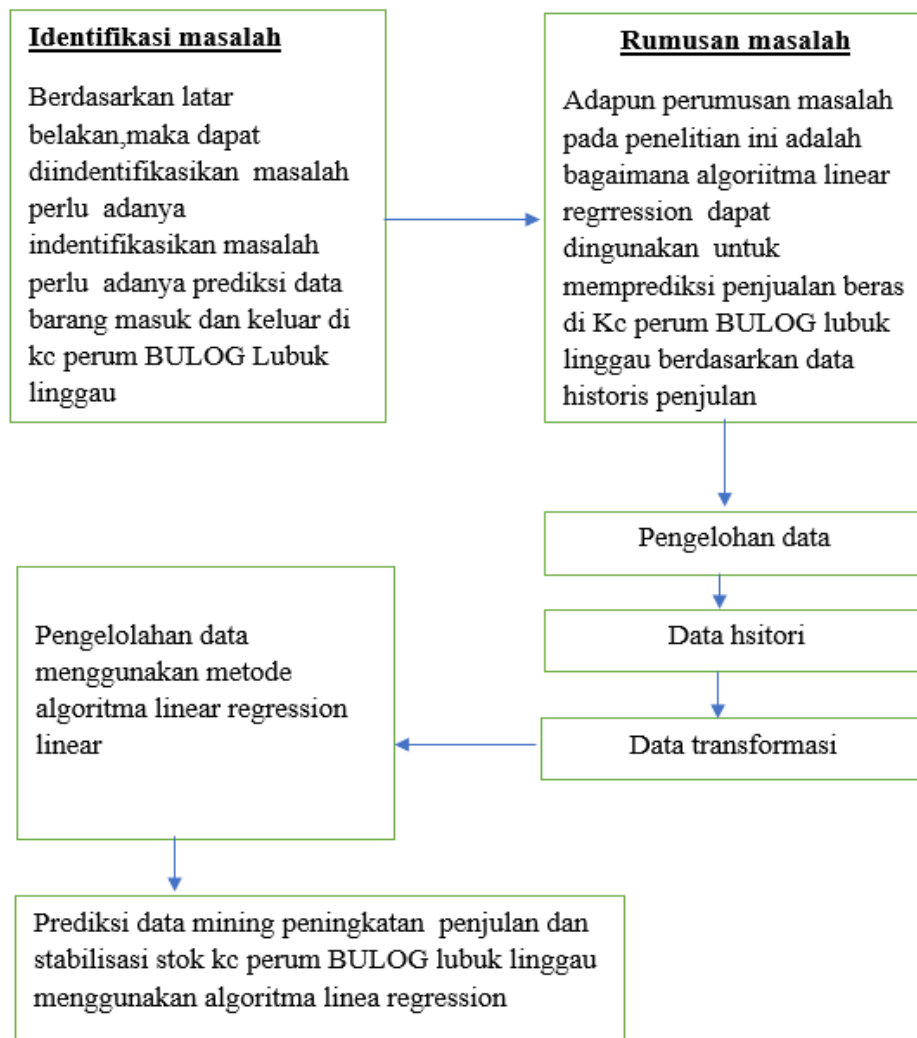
Identifikasi masalah

Berdasarkan latar belakan,maka dapat diindentifikasikan masalah perlu adanya indentifikasikan masalah perlu adanya prediksi data barang masuk dan keluar di kc perum BULOG Lubuk linggau

Rumusan masalah

Adapun perumusan masalah pada penelitian ini adalah bagaimana algoriitma linear regrression dapat dingunakan untuk memprediksi penjualan beras di Kc perum BULOG lubuk linggau berdasarkan data historis penjulan

Pengelohan data

Data hsitori

Data transformasi

Pengelolahan data menggunakan metode algoritma linear regression linear

Prediksi data mining peningkatan penjulan dan stabilisasi stok kc perum BULOG lubuk linggau menggunakan algoritma linea regression